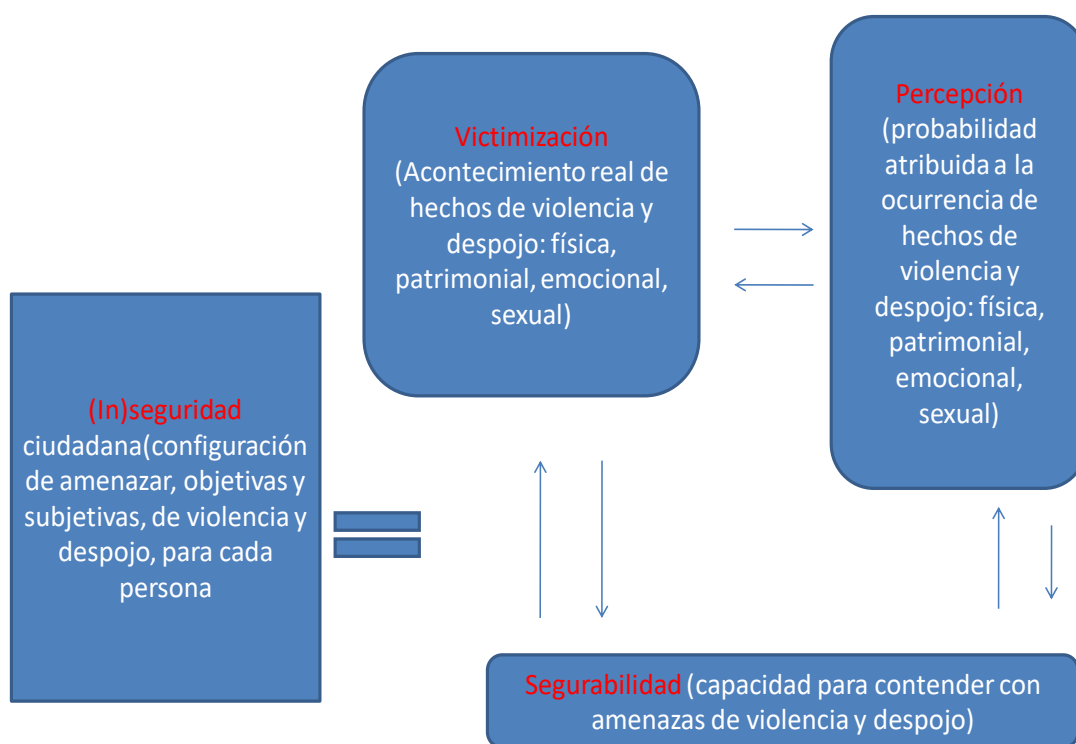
(In)seguridad ciudadana(configuración de amenazar, objetivas y subjetivas, de violencia y despojo, para cada persona

Victimización (Acontecimiento real de hechos de violencia y despojo: física, patrimonial, emocional, sexual)

Percepción (probabilidad atribuida a la ocurrencia de hechos de violencia y despojo: física, patrimonial, emocional, sexual)

Segurabilidad (capacidad para contender con amenazas de violencia y despojo)